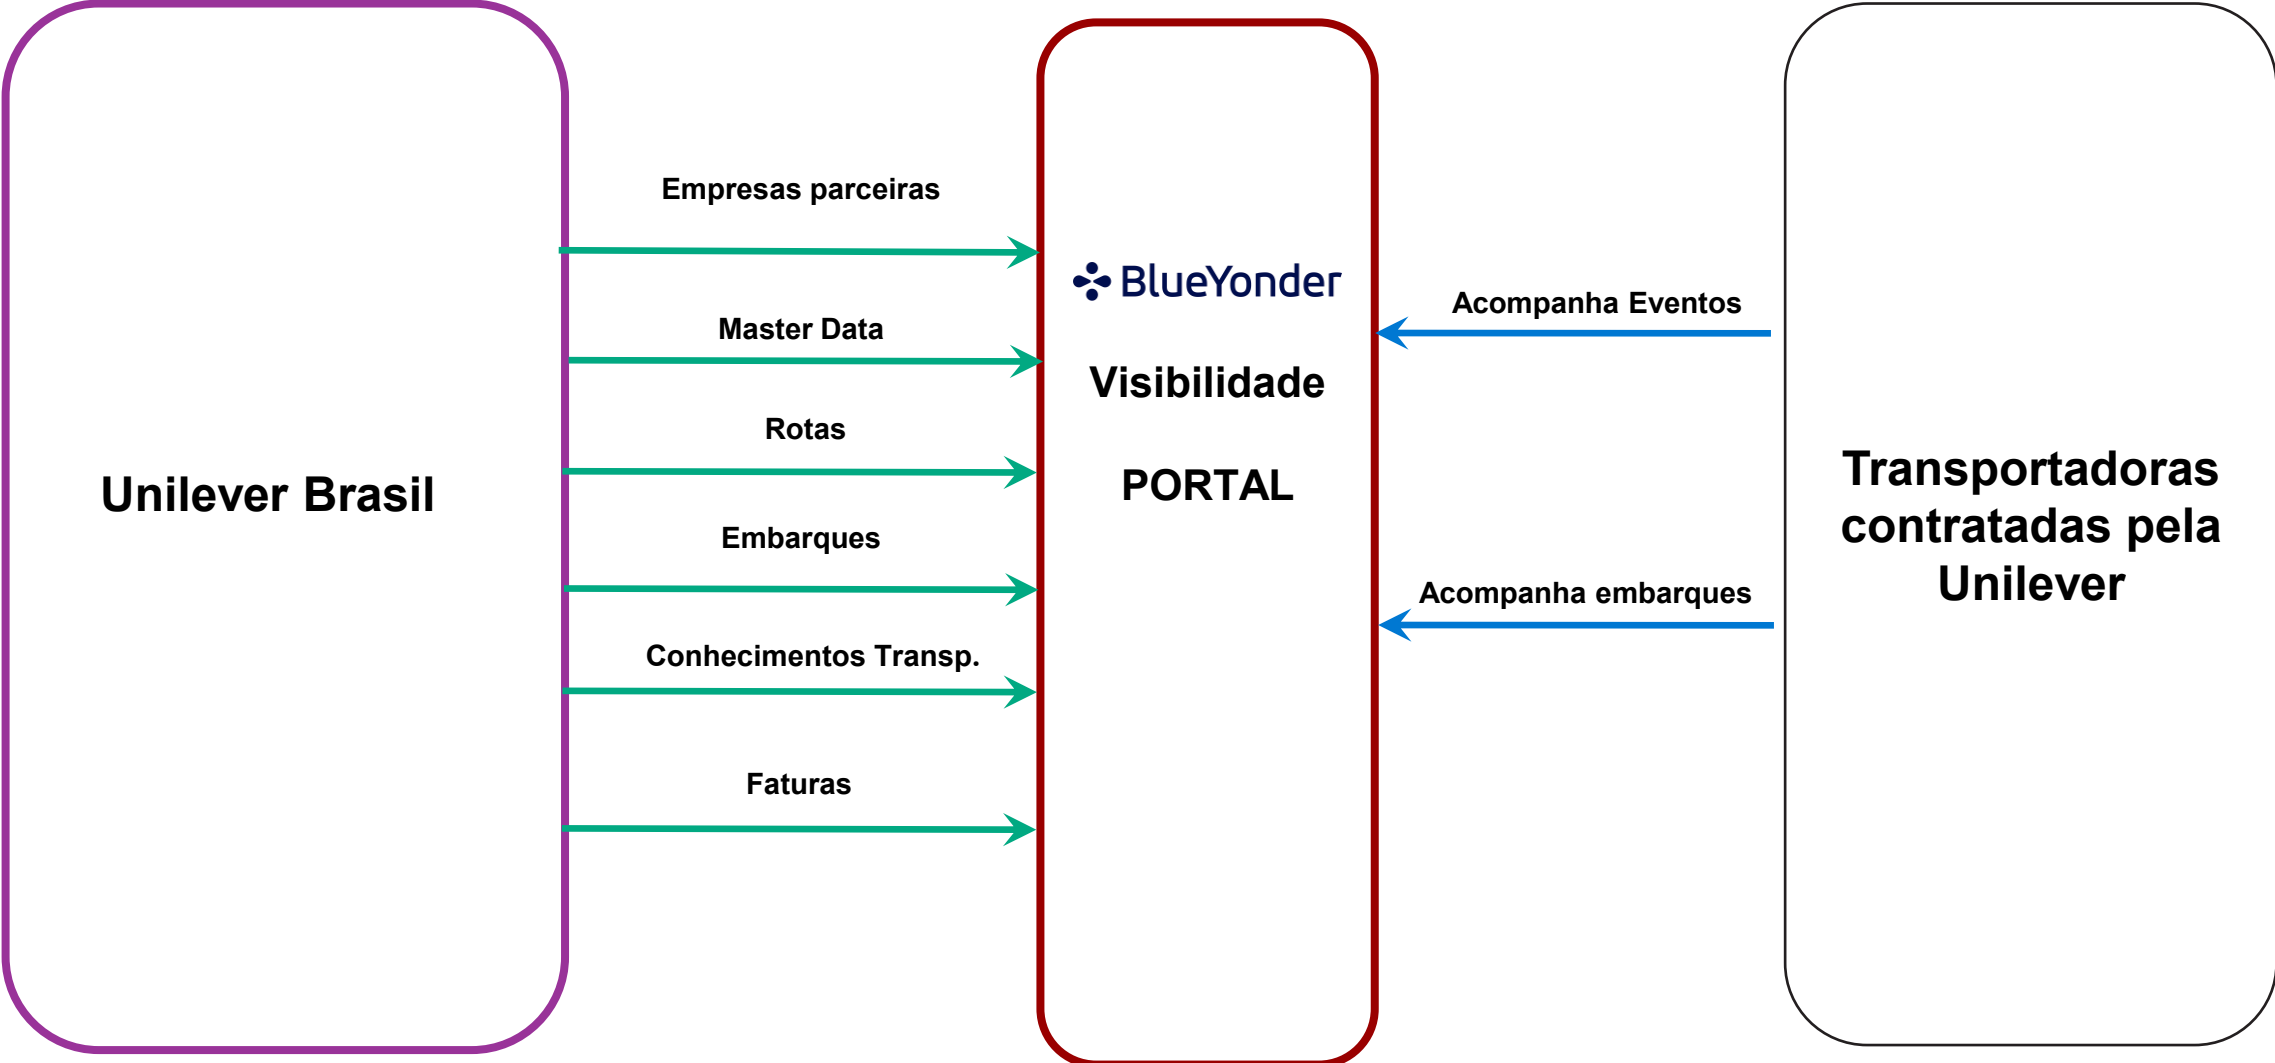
Unilever Brasil

Empresas parceiras

Master Data

Rotas

Embarques

Conhecimentos Transp.

Faturas

BlueYonder

Visibilidade

PORTAL

Acompanha Eventos

Acompanha embarques

Transportadoras contratadas pela Unilever